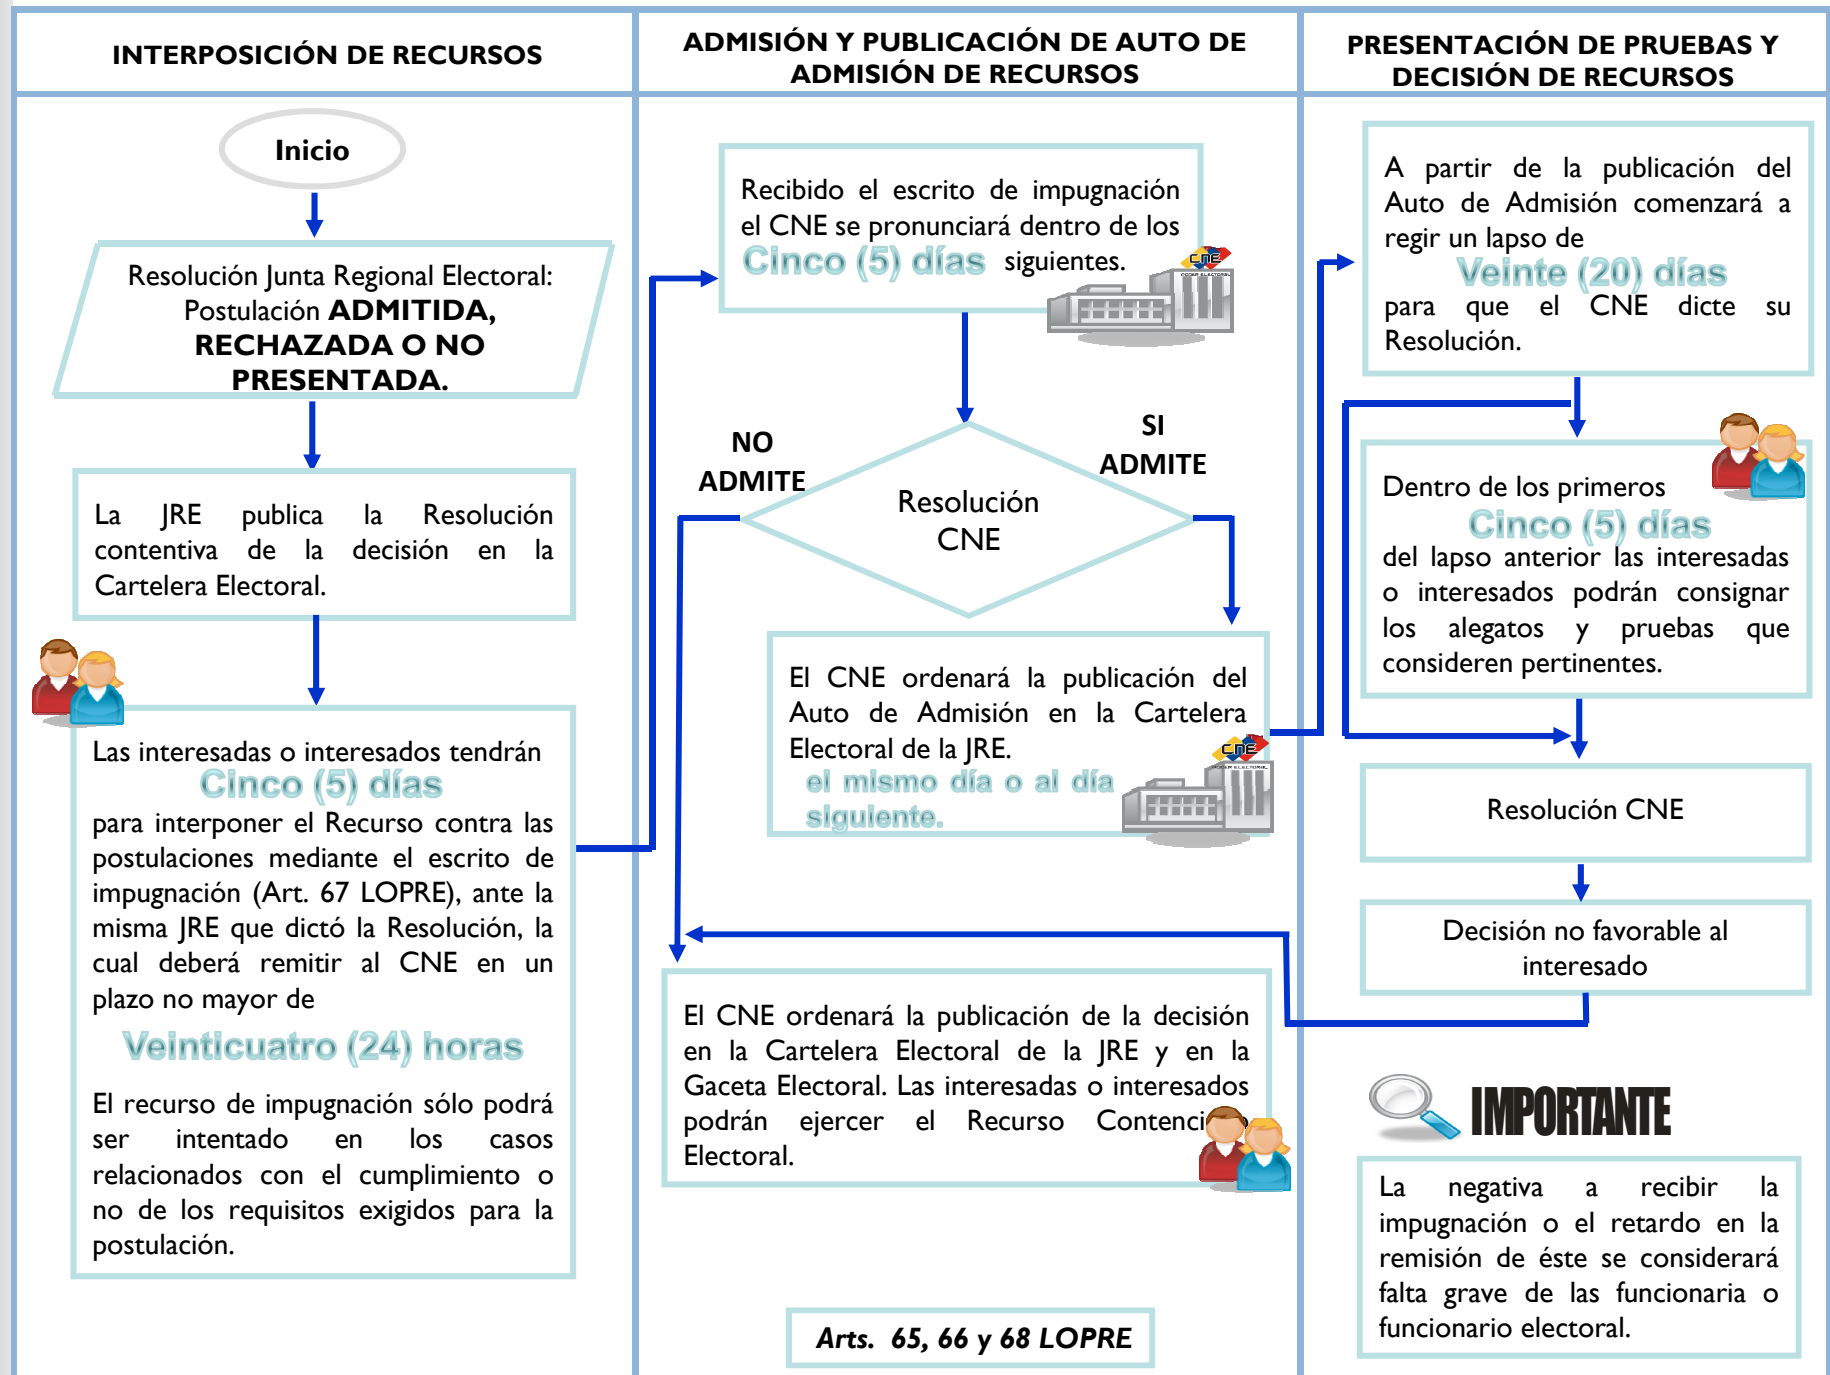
INTERPOSICIÓN DE RECURSOS

ADMISIÓN Y PUBLICACIÓN DE AUTO DE ADMISIÓN DE RECURSOS

PRESENTACIÓN DE PRUEBAS Y DECISIÓN DE RECURSOS

Inicio

Resolución Junta Regional Electoral: Postulación ADMITIDA, RECHAZADA O NO PRESENTADA.

La JRE publica la Resolución contentiva de la decisión en la Cartelera Electoral.

Las interesadas o interesados tendrán
Cinco (5) días
para interponer el Recurso contra las postulaciones mediante el escrito de impugnación (Art. 67 LOPRE), ante la misma JRE que dictó la Resolución, la cual deberá remitir al CNE en un plazo no mayor de
Veinticuatro (24) horas

El recurso de impugnación sólo podrá ser intentado en los casos relacionados con el cumplimiento o no de los requisitos exigidos para la postulación.

Recibido el escrito de impugnación el CNE se pronunciará dentro de los Cinco (5) días siguientes.

CNE

NO ADMITE

SI ADMITE

Resolución CNE

El CNE ordenará la publicación del Auto de Admisión en la Cartelera Electoral de la JRE.
el mismo día o al día siguiente.

CNE

El CNE ordenará la publicación de la decisión en la Cartelera Electoral de la JRE y en la Gaceta Electoral. Las interesadas o interesados podrán ejercer el Recurso Contenci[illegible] Electoral.

Arts. 65, 66 y 68 LOPRE

A partir de la publicación del Auto de Admisión comenzará a regir un lapso de
Veinte (20) días
para que el CNE dicte su Resolución.

Dentro de los primeros
Cinco (5) días
del lapso anterior las interesadas o interesados podrán consignar los alegatos y pruebas que consideren pertinentes.

Resolución CNE

Decisión no favorable al interesado

IMPORTANTE

La negativa a recibir la impugnación o el retardo en la remisión de éste se considerará falta grave de las funcionaria o funcionario electoral.